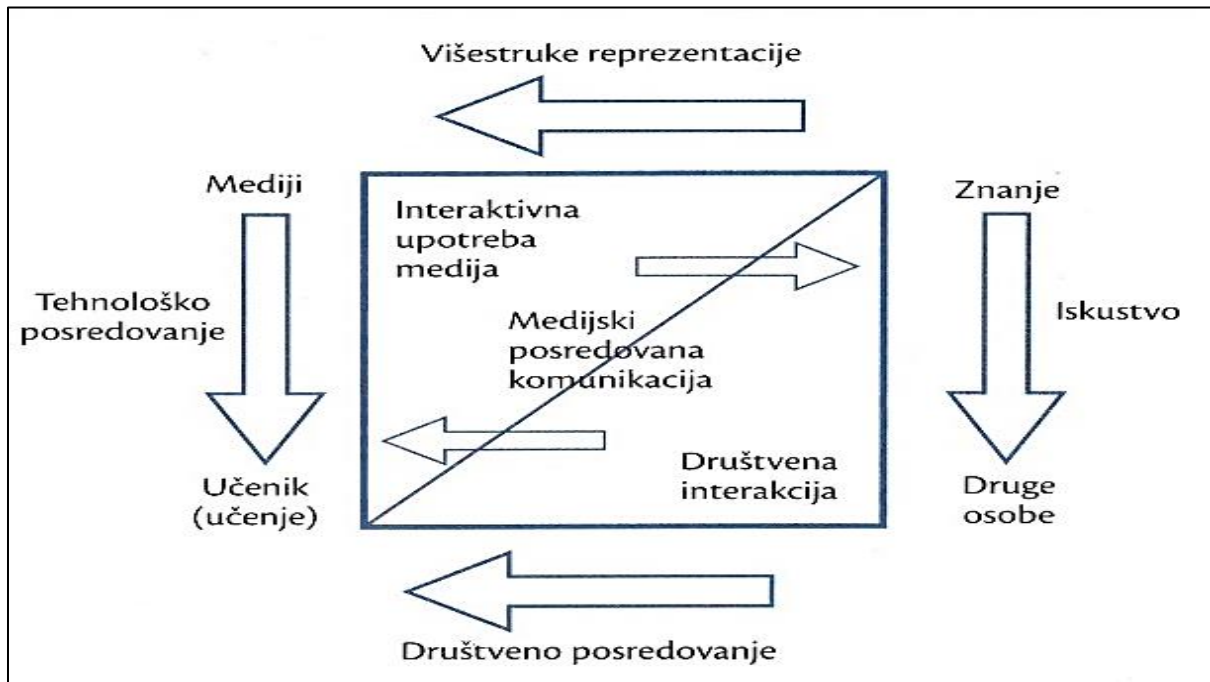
Višestruke reprezentacije

Mediji

Tehnološko posredovanje

Učenik (učenje)

Interaktivna upotreba medija

Medijski posredovana komunikacija

Društvena interakcija

Znanje

Iskustvo

Druge osobe

Društveno posredovanje